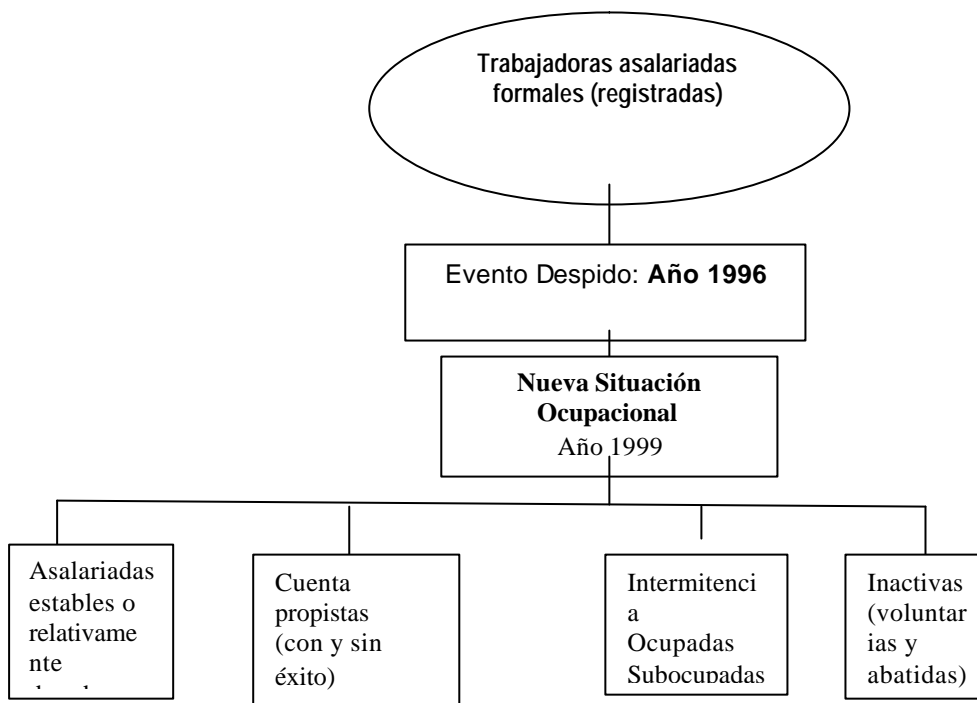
Trabajadoras asalariadas formales (registradas)

Evento Despido: **Año 1996**

**Nueva Situación Ocupacional**
Año 1999

Asalariadas estables o relativamente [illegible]

Cuenta propistas (con y sin éxito)

Intermitencia Ocupadas Subocupadas

Inactivas (voluntarias y abatidas)